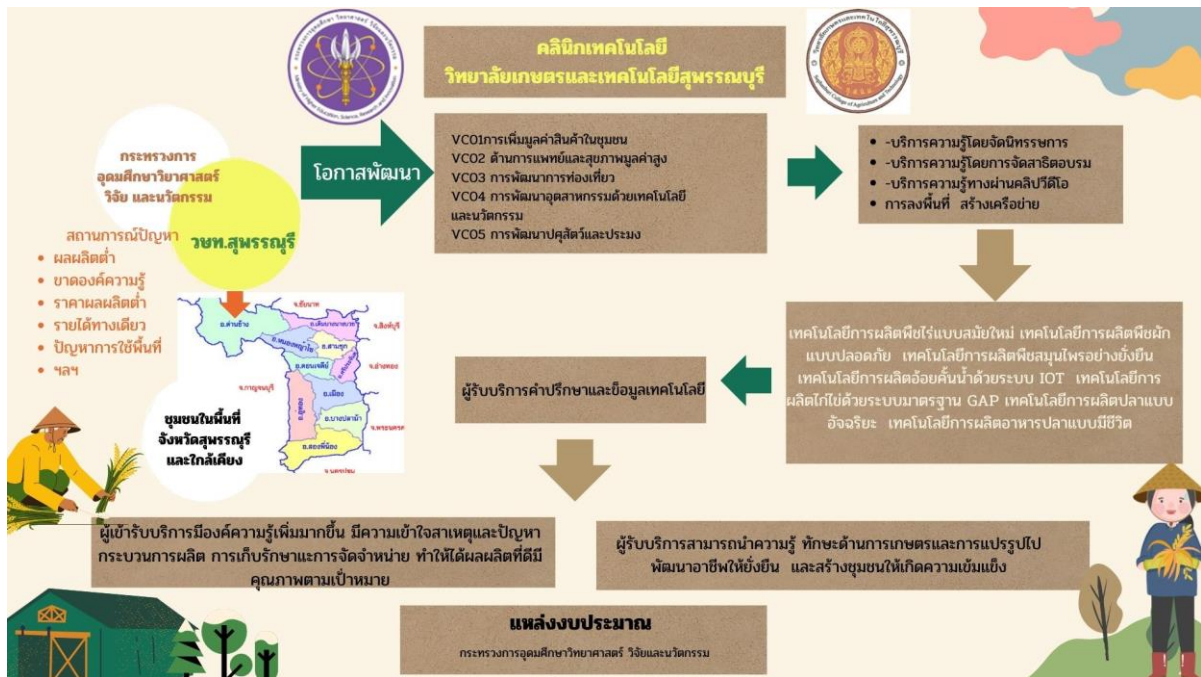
คลินิกเทคโนโลยี
วิทยาลัยเกษตรและเทคโนโลยีสุพรรณบุรี

กระทรวงการอุดมศึกษาวิทยาศาสตร์ วิจัย และนวัตกรรม

วษท.สุพรรณบุรี

สถานการณ์ปัญหา
- ผลผลิตต่ำ
- ขาดองค์ความรู้
- ราคาผลผลิตต่ำ
- รายได้ทางเดียว
- ปัญหาการใช้พื้นที่
- ฯลฯ

โอกาสพัฒนา

VC01การเพิ่มมูลค่าสินค้าในชุมชน
VC02 ด้านการแพทย์และสุขภาพมูลค่าสูง
VC03 การพัฒนาการท่องเที่ยว
VC04 การพัฒนาอุตสาหกรรมด้วยเทคโนโลยีและนวัตกรรม
VC05 การพัฒนาปศุสัตว์และประมง

- -บริการความรู้โดยจัดนิทรรศการ
- -บริการความรู้โดยการจัดสาธิตอบรม
- -บริการความรู้ทางผ่านคลิปวีดีโอ
- การลงพื้นที่ สร้างเครือข่าย

อ.ด่านช้าง
อ.เดิมบางนางบวช
อ.หนองหญ้าไซ
อ.สามชุก
อ.ดอนเจดีย์
อ.ศรีประจันต์
อ.อู่ทอง
อ.เมือง
อ.บางปลาม้า
อ.สองพี่น้อง
จ.กาญจนบุรี
จ.พระนครศรีอยุธยา
จ.นครปฐม
จ.อ่างทอง
จ.สิงห์บุรี
จ.ชัยนาท

ชุมชนในพื้นที่
จังหวัดสุพรรณบุรี
และใกล้เคียง

เทคโนโลยีการผลิตพืชไร่แบบสมัยใหม่ เทคโนโลยีการผลิตพืชผักแบบปลอดภัย เทคโนโลยีการผลิตพืชสมุนไพรอย่างยั่งยืน เทคโนโลยีการผลิตอ้อยคั้นน้ำด้วยระบบ IOT เทคโนโลยีการผลิตไก่ไข่ด้วยระบบมาตรฐาน GAP เทคโนโลยีการผลิตปลาแบบอัจฉริยะ เทคโนโลยีการผลิตอาหารปลาแบบมีชีวิต

ผู้รับบริการคำปรึกษาและข้อมูลเทคโนโลยี

ผู้เข้ารับบริการมีองค์ความรู้เพิ่มมากขึ้น มีความเข้าใจสาเหตุและปัญหากระบวนการผลิต การเก็บรักษาและการจัดจำหน่าย ทำให้ได้ผลผลิตที่ดีมีคุณภาพตามเป้าหมาย

ผู้รับบริการสามารถนำความรู้ ทักษะด้านการเกษตรและการแปรรูปไปพัฒนาอาชีพให้ยั่งยืน และสร้างชุมชนให้เกิดความเข้มแข็ง

แหล่งงบประมาณ
กระทรวงการอุดมศึกษาวิทยาศาสตร์ วิจัยและนวัตกรรม